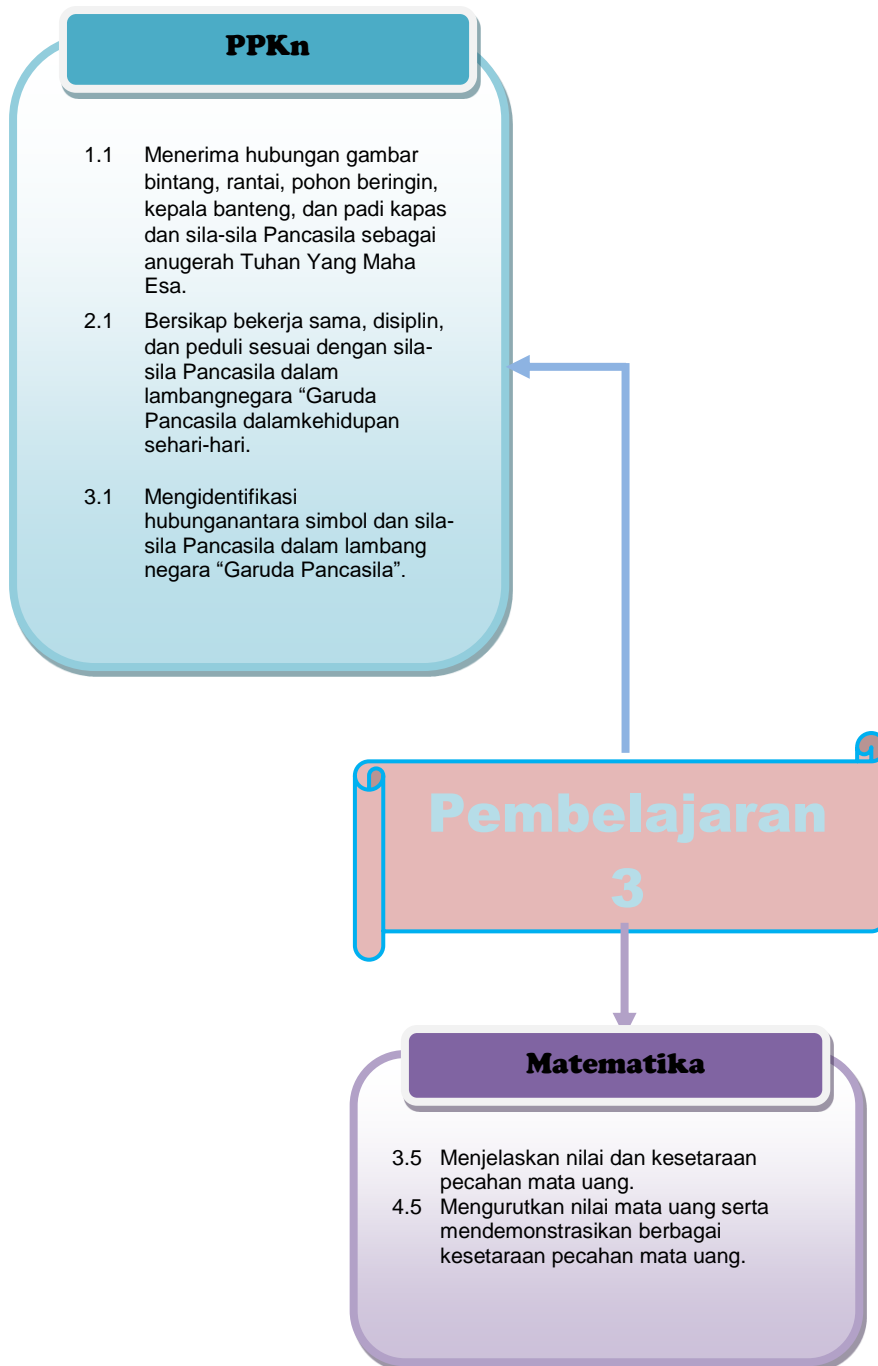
PPKn

1.1 Menerima hubungan gambar bintang, rantai, pohon beringin, kepala banteng, dan padi kapas dan sila-sila Pancasila sebagai anugerah Tuhan Yang Maha Esa.

2.1 Bersikap bekerja sama, disiplin, dan peduli sesuai dengan sila-sila Pancasila dalam lambangnegara “Garuda Pancasila dalamkehidupan sehari-hari.

3.1 Mengidentifikasi hubunganantara simbol dan sila-sila Pancasila dalam lambang negara “Garuda Pancasila”.

Pembelajaran 3

Matematika

3.5 Menjelaskan nilai dan kesetaraan pecahan mata uang.
4.5 Mengurutkan nilai mata uang serta mendemonstrasikan berbagai kesetaraan pecahan mata uang.